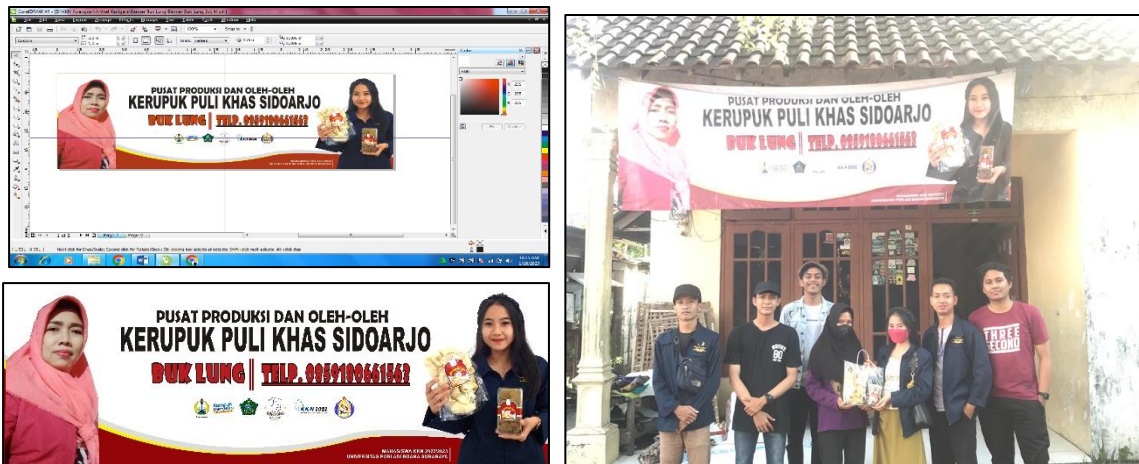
PUSAT PRODUKSI DAN OLEH-OLEH
KERUPUK PULI KHAS SIDOARJO
BUK LUNG | TELP. 085919066156?

PUSAT PRODUKSI DAN OLEH-OLEH
KERUPUK PULI KHAS SIDOARJO
BUK LUNG | TELP. 085919066156?
KKN 2022
MAHASISWA KKN 2022/2023
UNIVERSITAS PGRI ADI BUANA SURABAYA

PUSAT PRODUKSI DAN OLEH-OLEH
KERUPUK PULI KHAS SIDOARJO
BUK LUNG | TELP. 085919066156?

THREE SECOND